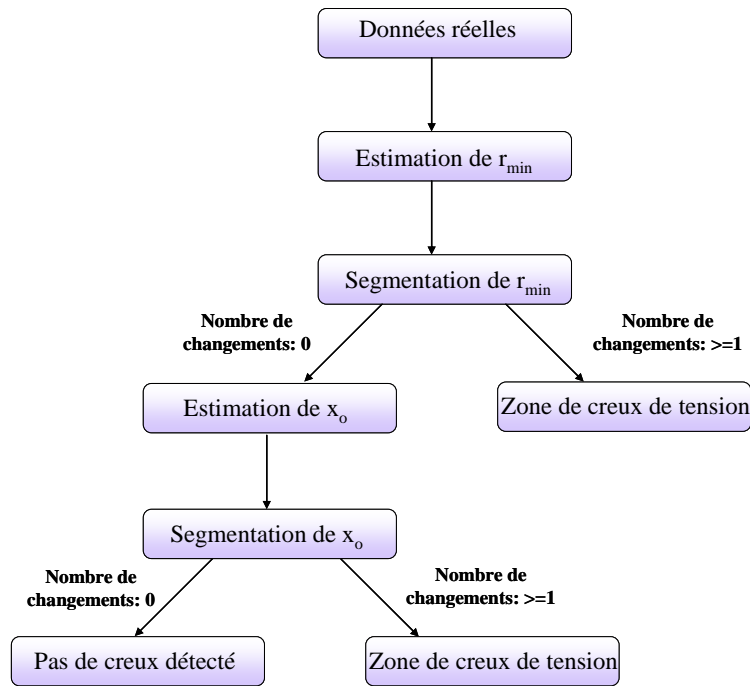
Données réelles

Estimation de $r_{min}$

Segmentation de $r_{min}$

Nombre de changements: 0

Nombre de changements: >=1

Estimation de $x_o$

Zone de creux de tension

Segmentation de $x_o$

Nombre de changements: 0

Nombre de changements: >=1

Pas de creux détecté

Zone de creux de tension